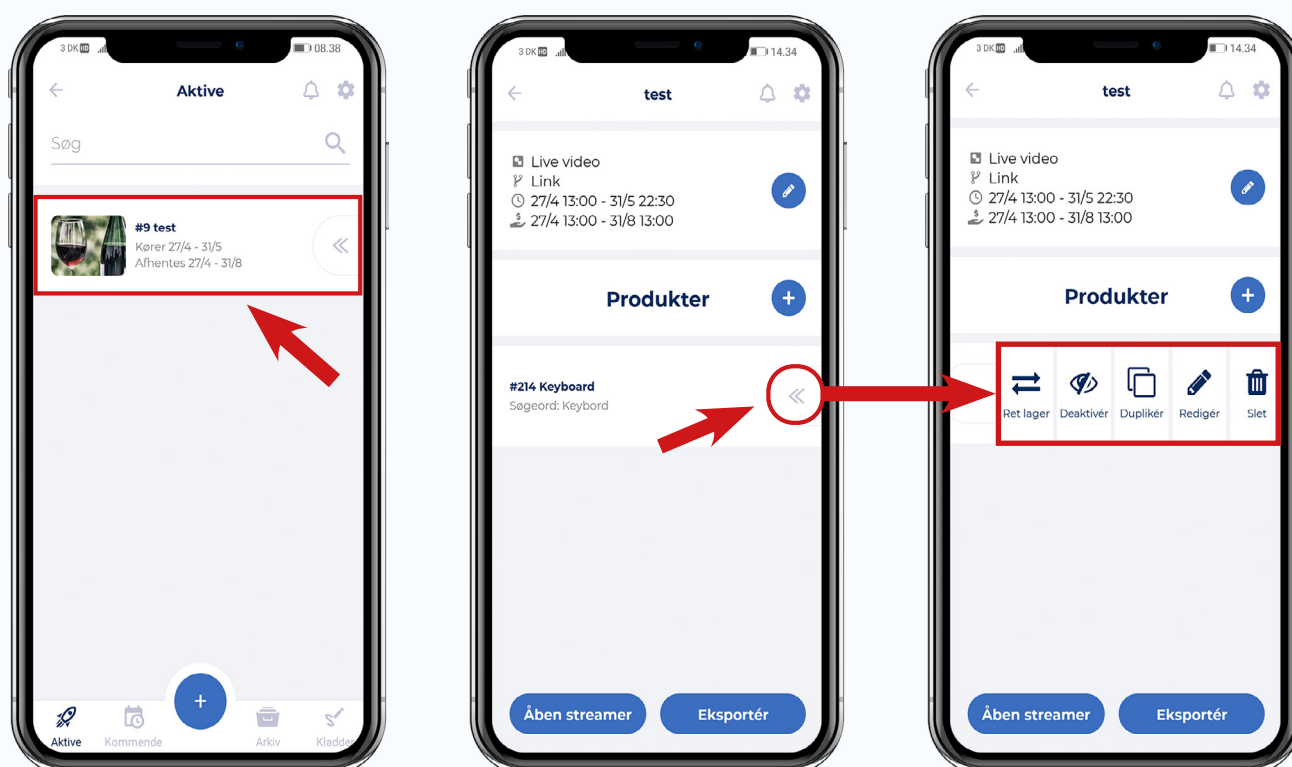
3 DK HD 08.38

Aktive

Søg

#9 test
Kører 27/4 - 31/5
Afhentes 27/4 - 31/8

Aktive Kommende Arkiv Kladder

3 DK HD 14.34

test

Live video
Link
27/4 13:00 - 31/5 22:30
27/4 13:00 - 31/8 13:00

Produkter

#214 Keyboard
Søgeord: Keybord

Åben streamer
Eksportér

3 DK HD 14.34

test

Live video
Link
27/4 13:00 - 31/5 22:30
27/4 13:00 - 31/8 13:00

Produkter

Ret lager
Deaktivér
Duplikér
Redigér
Slet

Åben streamer
Eksportér